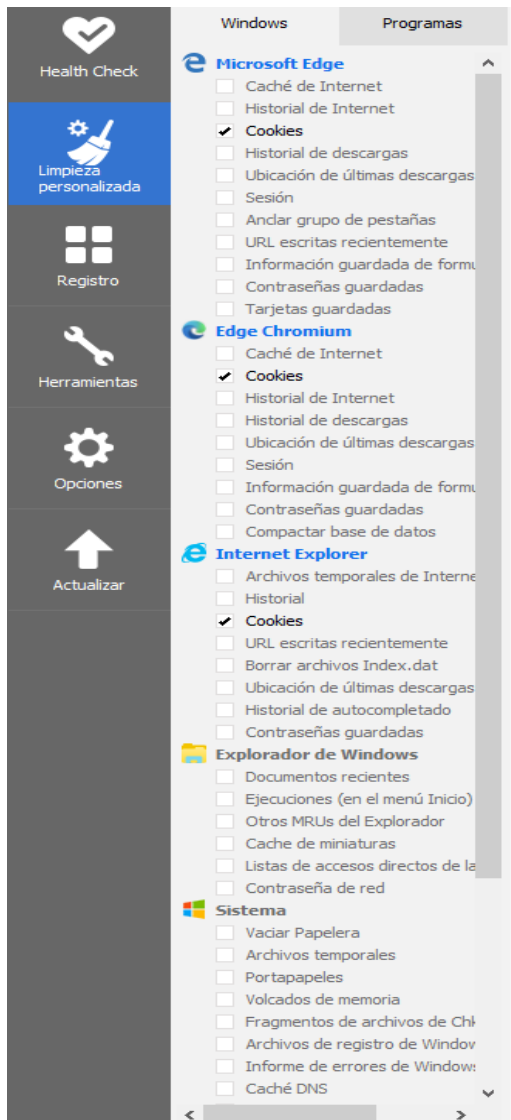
Health Check

Limpieza personalizada

Registro

Herramientas

Opciones

Actualizar

Windows

Programas

Microsoft Edge
Caché de Internet
Historial de Internet
✔ Cookies
Historial de descargas
Ubicación de últimas descargas
Sesión
Anclar grupo de pestañas
URL escritas recientemente
Información guardada de formu
Contraseñas guardadas
Tarjetas guardadas

Edge Chromium
Caché de Internet
✔ Cookies
Historial de Internet
Historial de descargas
Ubicación de últimas descargas
Sesión
Información guardada de formu
Contraseñas guardadas
Compactar base de datos

Internet Explorer
Archivos temporales de Interne
Historial
✔ Cookies
URL escritas recientemente
Borrar archivos Index.dat
Ubicación de últimas descargas
Historial de autocompletado
Contraseñas guardadas

Explorador de Windows
Documentos recientes
Ejecuciones (en el menú Inicio)
Otros MRUs del Explorador
Cache de miniaturas
Listas de accesos directos de la
Contraseña de red

Sistema
Vaciar Papelera
Archivos temporales
Portapapeles
Volcados de memoria
Fragmentos de archivos de Chk
Archivos de registro de Window
Informe de errores de Windows
Caché DNS